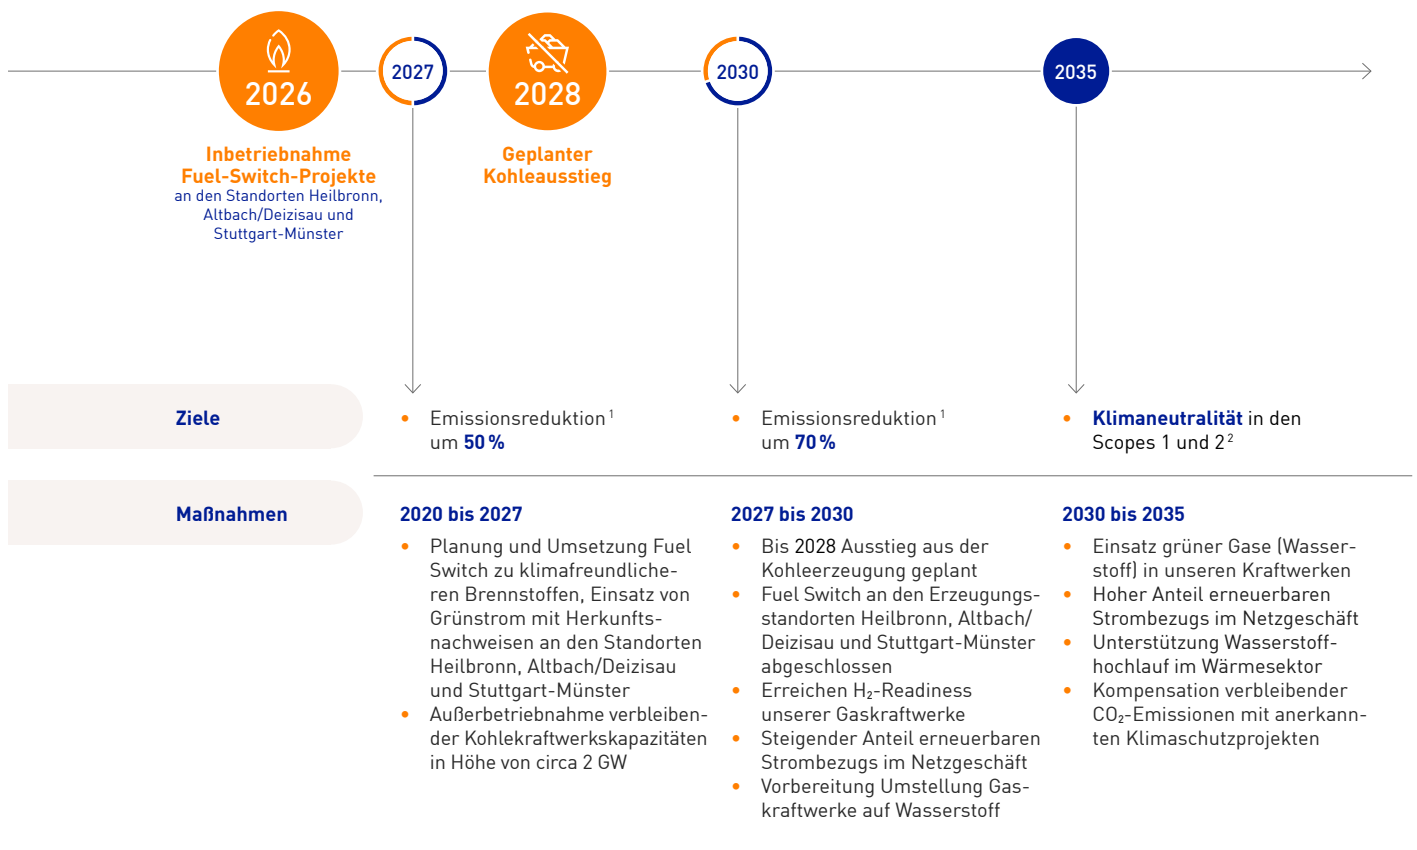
2026

2027

2028

2030

2035

Inbetriebnahme Fuel-Switch-Projekte an den Standorten Heilbronn, Altbach/Deizisau und Stuttgart-Münster

Geplanter Kohleausstieg

Ziele

• Emissionsreduktion $^1$ um 50 %

• Emissionsreduktion $^1$ um 70 %

• Klimaneutralität in den Scopes 1 und 2 $^2$

Maßnahmen

2020 bis 2027

• Planung und Umsetzung Fuel Switch zu klimafreundlicheren Brennstoffen, Einsatz von Grünstrom mit Herkunftsnachweisen an den Standorten Heilbronn, Altbach/Deizisau und Stuttgart-Münster
• Außerbetriebnahme verbleibender Kohlekraftwerkskapazitäten in Höhe von circa 2 GW

2027 bis 2030

• Bis 2028 Ausstieg aus der Kohleerzeugung geplant
• Fuel Switch an den Erzeugungsstandorten Heilbronn, Altbach/Deizisau und Stuttgart-Münster abgeschlossen
• Erreichen $H_2$-Readiness unserer Gaskraftwerke
• Steigender Anteil erneuerbaren Strombezugs im Netzgeschäft
• Vorbereitung Umstellung Gaskraftwerke auf Wasserstoff

2030 bis 2035

• Einsatz grüner Gase (Wasserstoff) in unseren Kraftwerken
• Hoher Anteil erneuerbaren Strombezugs im Netzgeschäft
• Unterstützung Wasserstoffhochlauf im Wärmesektor
• Kompensation verbleibender $CO_2$-Emissionen mit anerkannten Klimaschutzprojekten